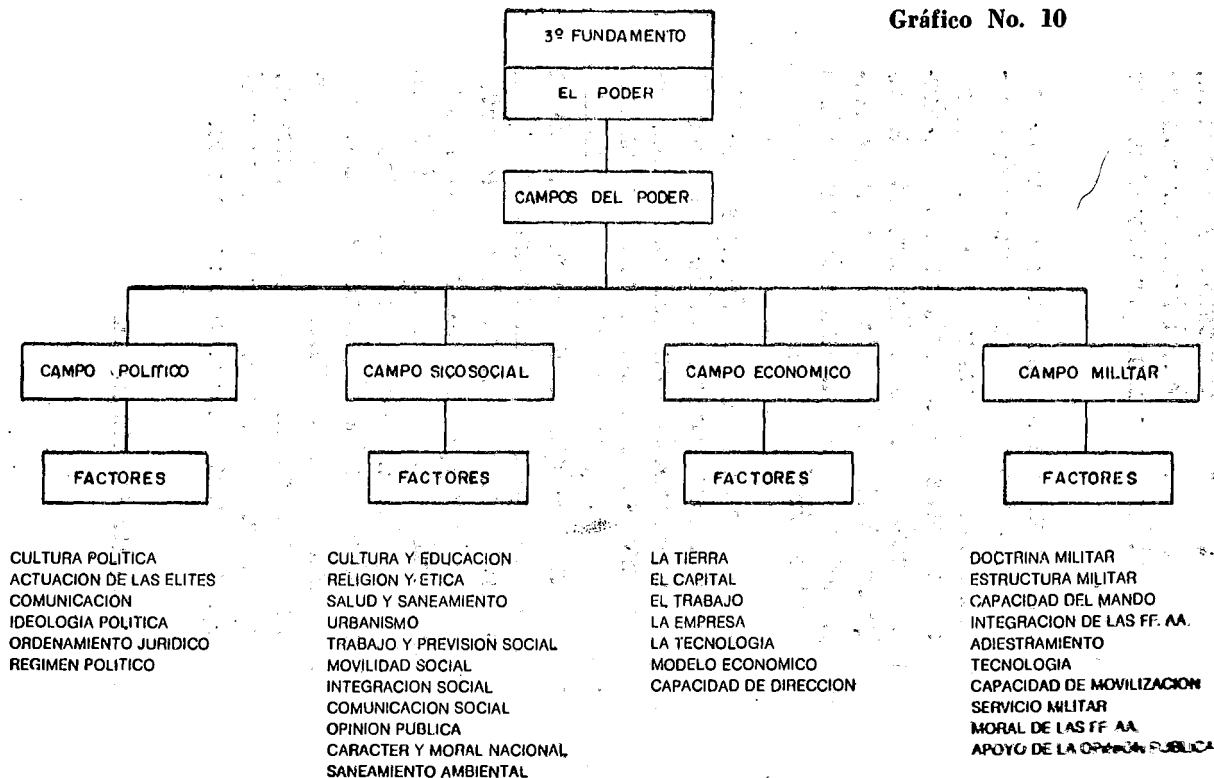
Gráfico No. 10

3º FUNDAMENTO

EL PODER

CAMPOS DEL PODER

CAMPO POLITICO

CAMPO SICOSOCIAL

CAMPO ECONOMICO

CAMPO MILITAR

FACTORES

FACTORES

FACTORES

FACTORES

CULTURA POLITICA
ACTUACION DE LAS ELITES
COMUNICACION
IDEOLOGIA POLITICA
ORDENAMIENTO JURIDICO
REGIMEN POLITICO

CULTURA Y EDUCACION
RELIGION Y ETICA
SALUD Y SANEAMIENTO
URBANISMO
TRABAJO Y PREVISION SOCIAL
MOVILIDAD SOCIAL
INTEGRACION SOCIAL
COMUNICACION SOCIAL
OPINION PUBLICA
CARACTER Y MORAL NACIONAL
SANEAMIENTO AMBIENTAL

LA TIERRA
EL CAPITAL
EL TRABAJO
LA EMPRESA
LA TECNOLOGIA
MODELO ECONOMICO
CAPACIDAD DE DIRECCION

DOCTRINA MILITAR
ESTRUCTURA MILITAR
CAPACIDAD DEL MANDO
INTEGRACION DE LAS FF. AA.
ADIESTRAMIENTO
TECNOLOGIA
CAPACIDAD DE MOVILIZACION
SERVICIO MILITAR
MORAL DE LAS FF. AA.
APOYO DE LA OPINION PUBLICA